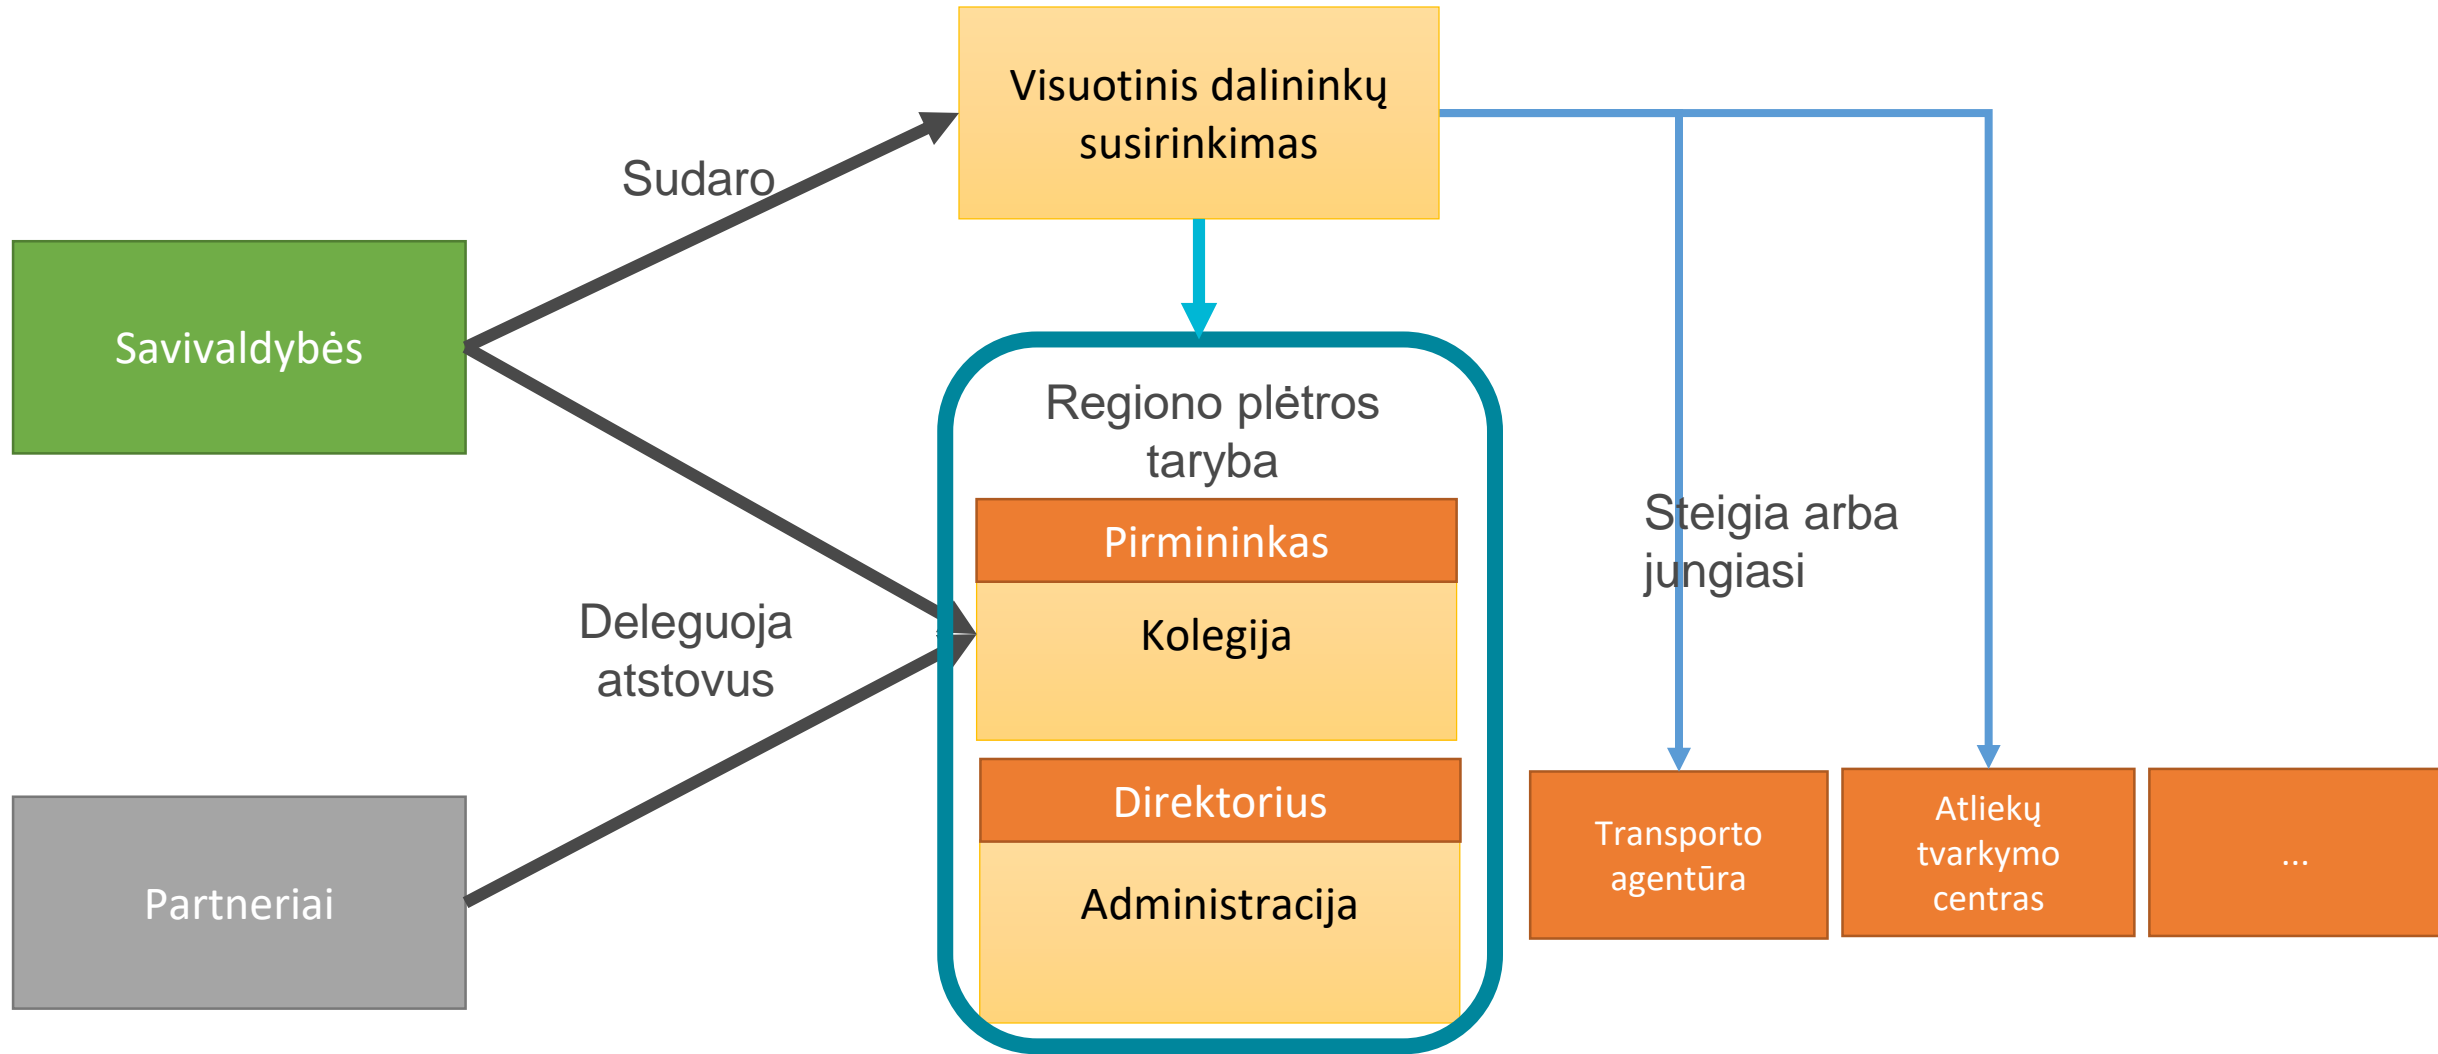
Visuotinis dalininkų susirinkimas

Sudaro

Savivaldybės

Regiono plėtros taryba

Pirmininkas

Kolegija

Deleguoja atstovus

Direktorius

Administracija

Partneriai

Steigia arba jungiasi

Transporto agentūra

Atliekų tvarkymo centras

...